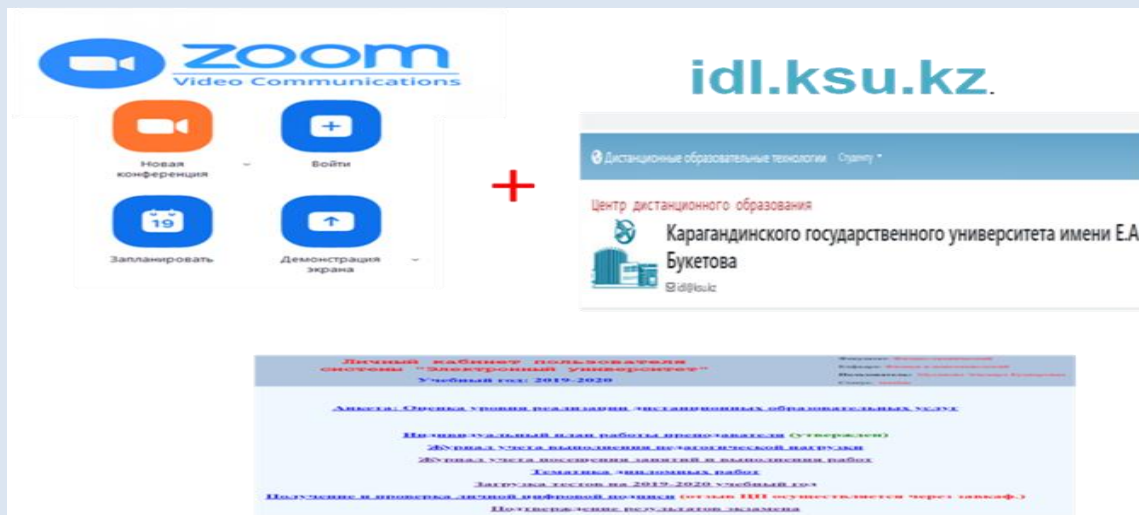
ZOOM
Video Communications

Новая конференция

Войти

19

Запланировать

Демонстрация экрана

+

idl.ksu.kz.

Дистанционные образовательные технологии Студенту

Центр дистанционного образования

Карагандинского государственного университета имени Е.А Букетова

idl@ksu.kz

Личный кабинет пользователя системы "Электронный университет"
Учебный год: 2019-2020

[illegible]

Анкета: Оценка уровня реализации дистанционных образовательных услуг

Индивидуальный план работы преподавателя (утвержден)
Журнал учета выполнения педагогической нагрузки
Журнал учета посещения занятий и выполнения работ
Тематика дипломных работ
Загрузка тестов на 2019-2020 учебный год
Получение и проверка личной цифровой подписи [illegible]
Подтверждение результатов экзамена